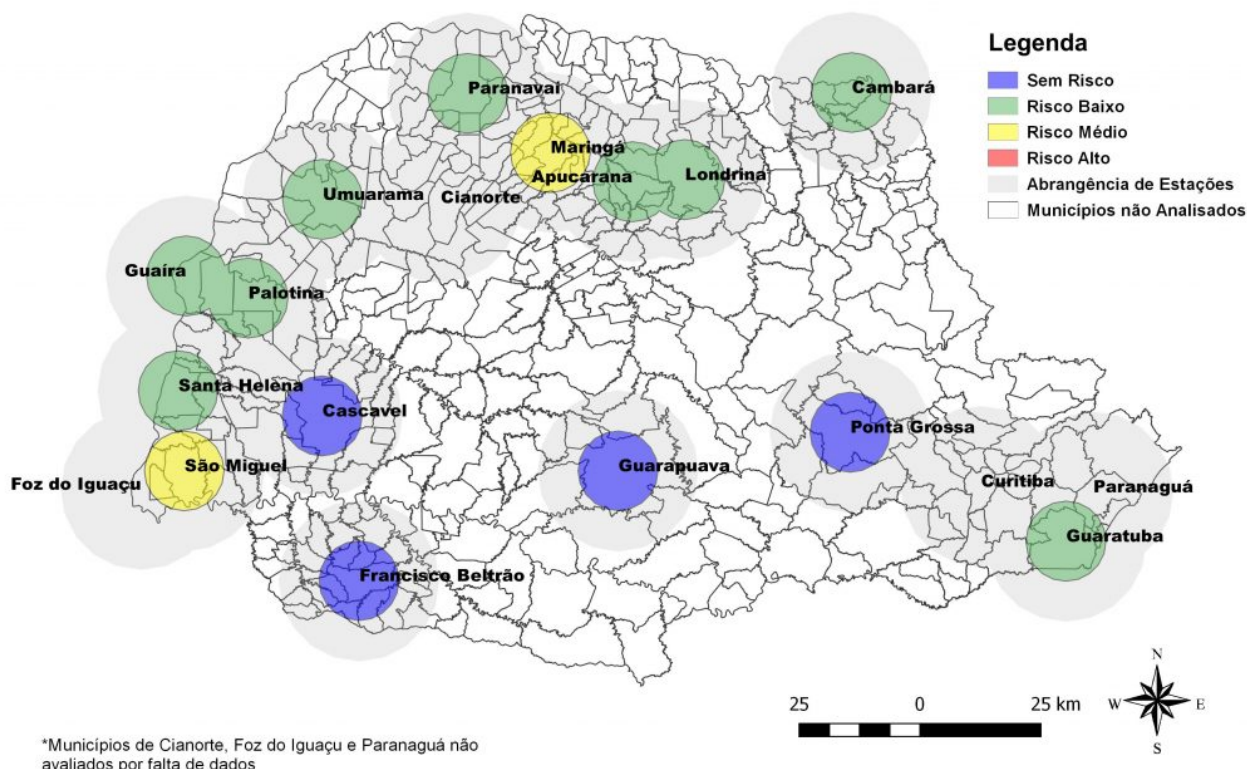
Legenda
Sem Risco
Risco Baixo
Risco Médio
Risco Alto
Abrangência de Estações
Municípios não Analisados

Paranavaí
Cambará
Maringá
Apucarana
Londrina
Umuarama
Cianorte
Guaíra
Palotina
Santa Helena
Cascavel
Ponta Grossa
São Miguel
Foz do Iguaçu
Guarapuava
Curitiba
Paranaguá
Guaratuba
Francisco Beltrão

25 0 25 km
N
W E
S

*Municípios de Cianorte, Foz do Iguaçu e Paranaguá não avaliados por falta de dados